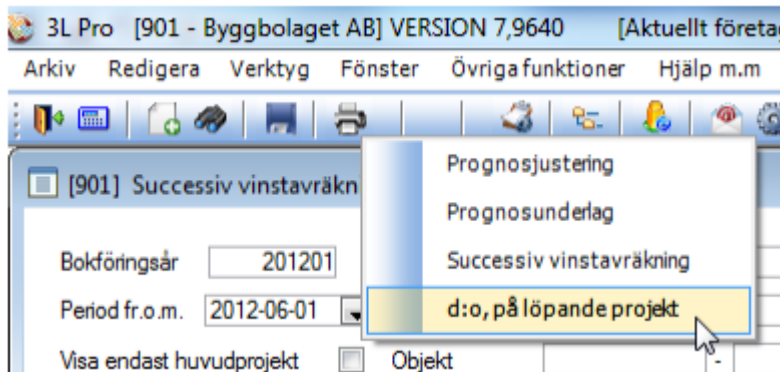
3L Pro [901 - Byggbolaget AB] VERSION 7,9640 [Aktuellt företa

Arkiv Redigera Verktyg Fönster Övriga funktioner Hjälp m.m

[901] Successiv vinstavräkn

Bokföringsår 201201

Period fr.o.m. 2012-06-01

Visa endast huvudprojekt

Objekt

Prognosjustering

Prognosunderlag

Successiv vinstavräkning

d:o, på löpande projekt